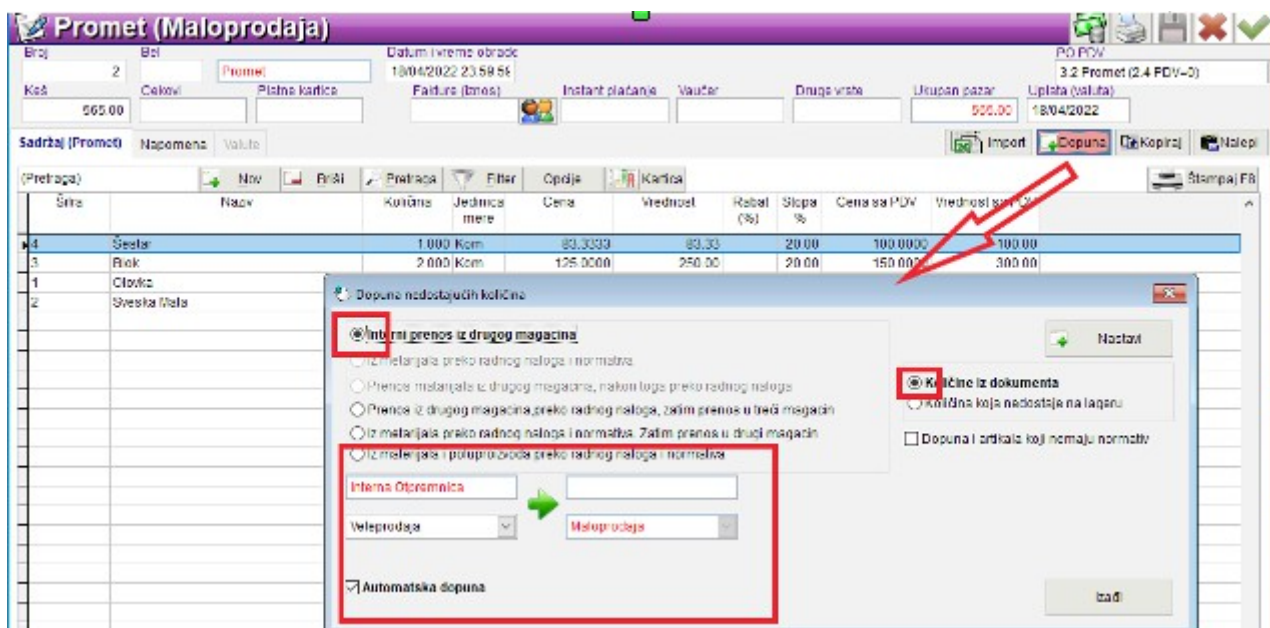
Promet (Maloprodaja)

Broj
2
Bel
Promet
Datum i vreme obrade
18/04/2022 23:59:59
PO PDV
3.2 Promet (2.4 PDV=0)
Keš
565.00
Čekovi
Platne kartice
Fakture (iznos)
Instant plaćanje
Vaučer
Druge vrste
Ukupan pazar
565.00
Uplata (valuta)
18/04/2022

Sadržaj (Promet) Napomena Valute

Import Dopuna Kopiraj Nalepi

(Pretraga) Nov Briši Pretraga Filter Opcije Kartica Štampaj F8

| Šifra | Naziv | Količina | Jedinica mere | Cena | Vrednost | Rabat (%) | Stopa % | Cena sa PDV | Vrednost sa PDV |
|---|---|---|---|---|---|---|---|---|---|
| 4 | Šestar | 1.000 | Kom | 83.3333 | 83.33 | | 20.00 | 100.0000 | 100.00 |
| 3 | Blok | 2.000 | Kom | 125.0000 | 250.00 | | 20.00 | 150.0000 | 300.00 |
| 1 | Olovka | | | | | | | | |
| 2 | Sveska Mala | | | | | | | | |

Dopuna nedostajućih količina

Interni prenos iz drugog magacina
Iz materijala preko radnog naloga i normativa
Prenos materijala iz drugog magacina, nakon toga preko radnog naloga
Prenos iz drugog magacina,preko radnog naloga, zatim prenos u treći magacin
Iz materijala preko radnog naloga i normativa. Zatim prenos u drugi magacin
Iz materijala i poluproizvoda preko radnog naloga i normativa

Interna Otpremnica
Veleprodaja
Maloprodaja
Automatska dopuna

Nastavi
Količine iz dokumenta
Količina koja nedostaje na lageru
Dopuna i artikala koji nemaju normativ
Izađi